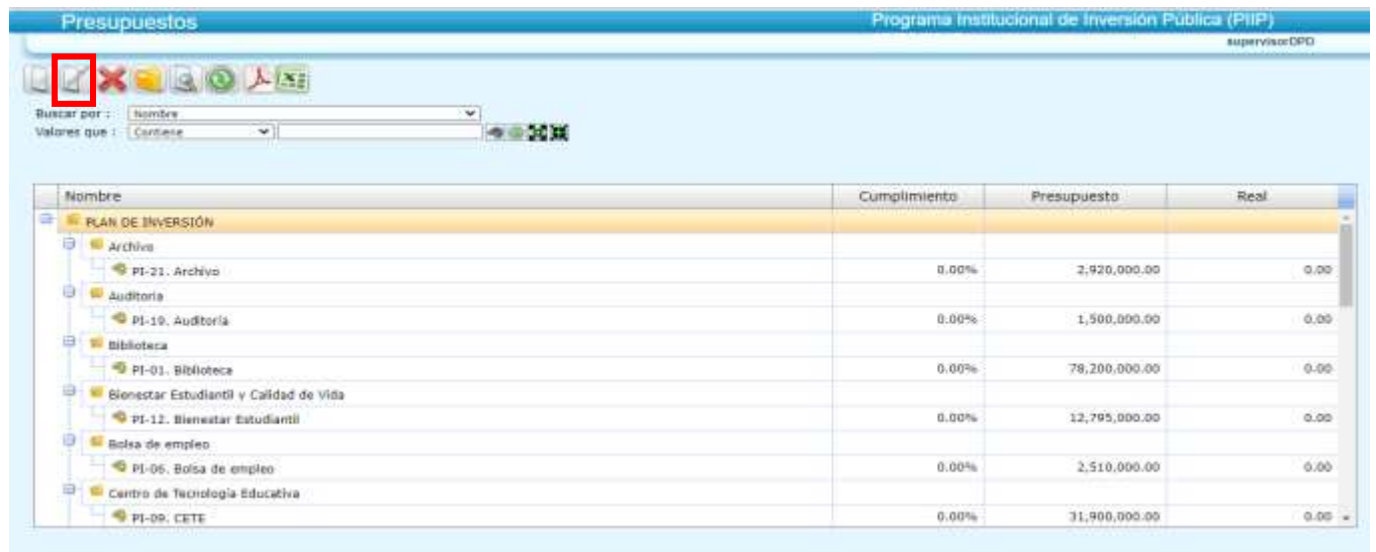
Presupuestos

Programa Institucional de Inversión Pública (PIIP)

supervisorDPD

Buscar por : Nombre
Valores que : Contiene

| Nombre | Cumplimiento | Presupuesto | Real |
|---|---|---|---|
| PLAN DE INVERSIÓN | | | |
| Archivo | | | |
| PI-21. Archivo | 0.00% | 2,920,000.00 | 0.00 |
| Auditoria | | | |
| PI-19. Auditoría | 0.00% | 1,500,000.00 | 0.00 |
| Biblioteca | | | |
| PI-01. Biblioteca | 0.00% | 78,200,000.00 | 0.00 |
| Bienestar Estudiantil y Calidad de Vida | | | |
| PI-12. Bienestar Estudiantil | 0.00% | 12,795,000.00 | 0.00 |
| Bolsa de empleo | | | |
| PI-06. Bolsa de empleo | 0.00% | 2,510,000.00 | 0.00 |
| Centro de Tecnología Educativa | | | |
| PI-09. CETE | 0.00% | 31,900,000.00 | 0.00 |